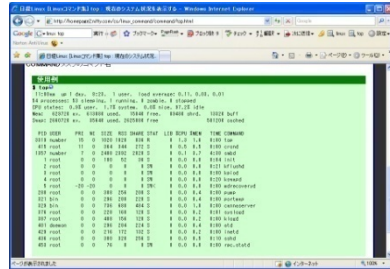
日経Linux [Linuxコマンド集] top : 現在のシステム状況を表示する - Windows Internet Explorer

http://itpro.nikkeibp.co.jp/article/COLUMN/... /top.html

Google

日経Linux [Linuxコマンド集] top : 現在のシステム状況...

使用例

$ top

11:00am up 1 day, 0:29, 1 user, load average: 0.11, 0.03, 0.01
54 processes: 53 sleeping, 1 running, 0 zombie, 0 stopped
CPU states: 0.9% user, 1.1% system, 0.0% nice, 97.9% idle
Mem: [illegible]
Swap: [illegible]

PID USER PRI NI SIZE RSS SHARE STAT LIB %CPU %MEM TIME COMMAND
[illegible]
1 root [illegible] init
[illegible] kflushd
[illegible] kupdate
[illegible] kpiod
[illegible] kswapd
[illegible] mdrecoveryd
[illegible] portmap
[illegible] apmd
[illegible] syslogd
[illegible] klogd
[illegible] atd
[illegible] crond
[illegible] inetd
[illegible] rpc.statd

ページが表示されました

インターネット

100%